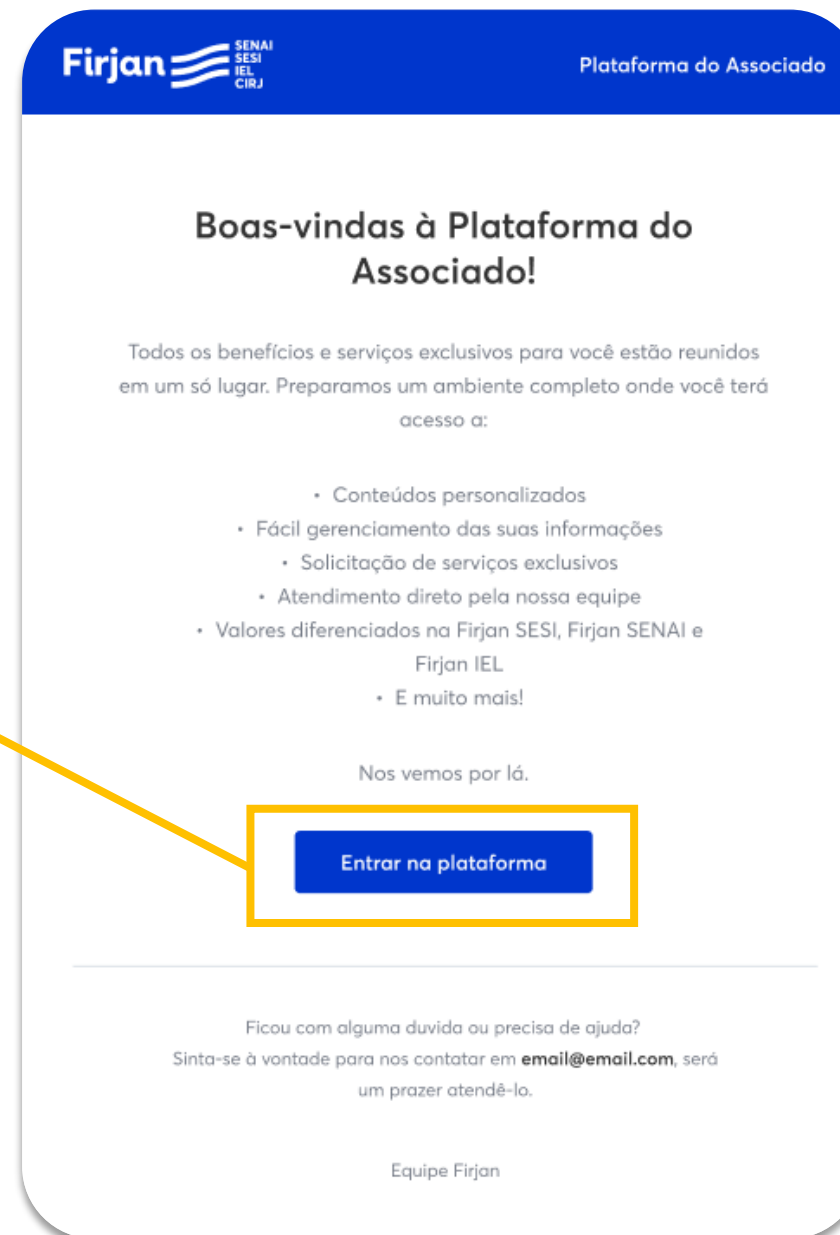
Firjan SENAI SESI IEL CIRJ

Plataforma do Associado

Boas-vindas à Plataforma do Associado!

Todos os benefícios e serviços exclusivos para você estão reunidos em um só lugar. Preparamos um ambiente completo onde você terá acesso a:

• Conteúdos personalizados
• Fácil gerenciamento das suas informações
• Solicitação de serviços exclusivos
• Atendimento direto pela nossa equipe
• Valores diferenciados na Firjan SESI, Firjan SENAI e Firjan IEL
• E muito mais!

Nos vemos por lá.

Entrar na plataforma

Ficou com alguma duvida ou precisa de ajuda?
Sinta-se à vontade para nos contatar em **email@email.com**, será um prazer atendê-lo.

Equipe Firjan